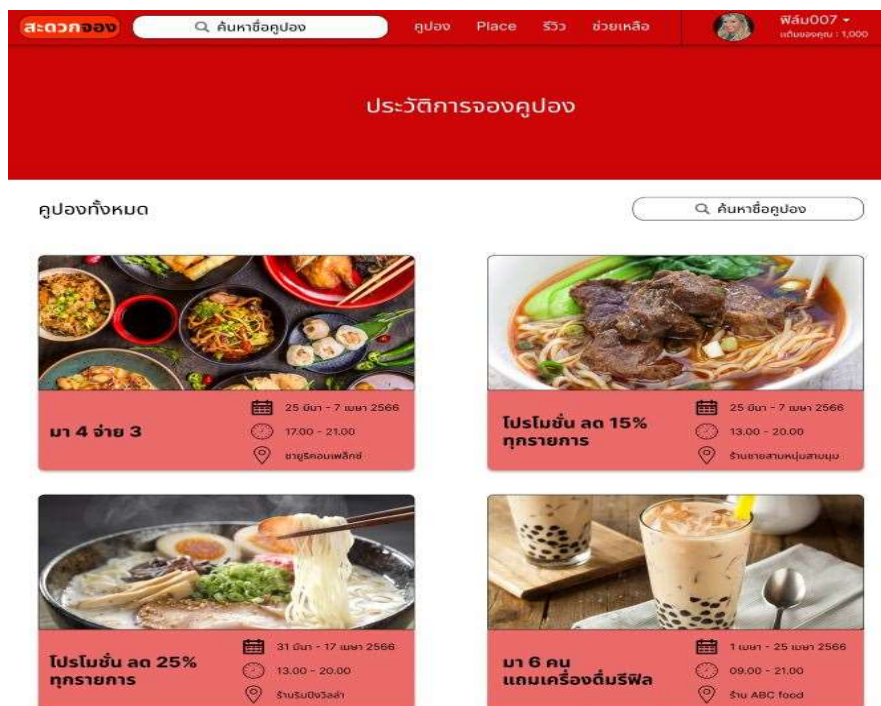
สะดวกจอง
ค้นหาชื่อคูปอง
คูปอง Place รีวิว ช่วยเหลือ
ฟิล์ม007
แต้มของคุณ : 1,000

ประวัติการจองคูปอง

คูปองทั้งหมด
ค้นหาชื่อคูปอง

มา 4 จ่าย 3
25 มีนา - 7 เมษา 2566
17.00 - 21.00
ซาบูริคอมเพล็กซ์

โปรโมชั่น ลด 15% ทุกรายการ
25 มีนา - 7 เมษา 2566
13.00 - 20.00
ร้านชายสามหนุ่มสามมุม

โปรโมชั่น ลด 25% ทุกรายการ
31 มีนา - 17 เมษา 2566
13.00 - 20.00
ร้านริมบึงวิลล่า

มา 6 คน แถมเครื่องดื่มรีฟิล
1 เมษา - 25 เมษา 2566
09.00 - 21.00
ร้าน ABC food